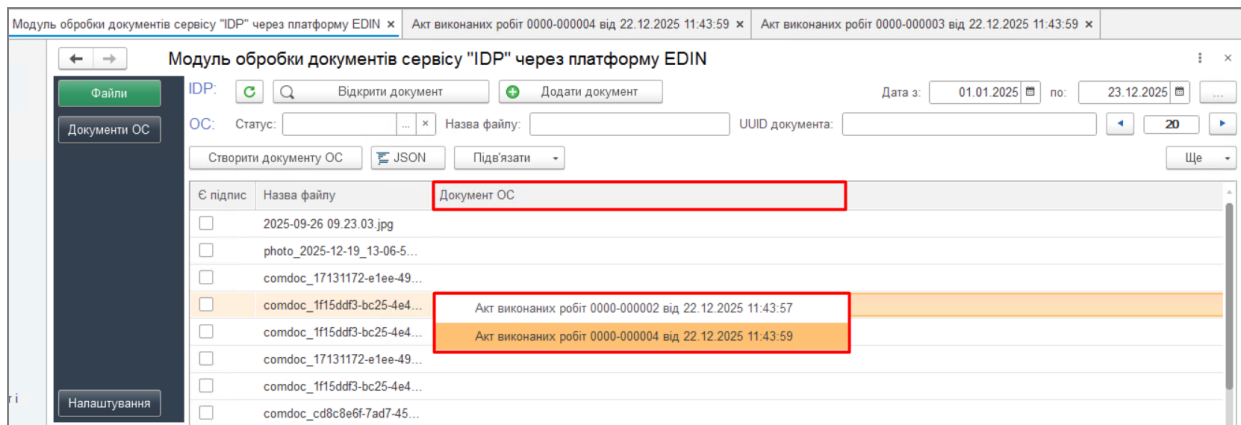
Модуль обробки документів сервісу "IDP" через платформу EDIN × | Акт виконаних робіт 0000-000004 від 22.12.2025 11:43:59 × | Акт виконаних робіт 0000-000003 від 22.12.2025 11:43:59 ×

← → Модуль обробки документів сервісу "IDP" через платформу EDIN ⋮ ×

Файли

Документи ОС

Налаштування

IDP: Відкрити документ | Додати документ | Дата з: 01.01.2025 | по: 23.12.2025 | ...

ОС: Статус: ... × | Назва файлу: | UUID документа: | 20

Створити документу ОС | JSON | Підв'язати | Ще

| Є підпис | Назва файлу | Документ ОС |
|---|---|---|
| | 2025-09-26 09.23.03.jpg | |
| | photo_2025-12-19_13-06-5... | |
| | comdoc_17131172-e1ee-49... | |
| | comdoc_1f15ddf3-bc25-4e4... | Акт виконаних робіт 0000-000002 від 22.12.2025 11:43:57 |
| | comdoc_1f15ddf3-bc25-4e4... | Акт виконаних робіт 0000-000004 від 22.12.2025 11:43:59 |
| | comdoc_17131172-e1ee-49... | |
| | comdoc_1f15ddf3-bc25-4e4... | |
| | comdoc_cd8c8e6f-7ad7-45... | |

r i